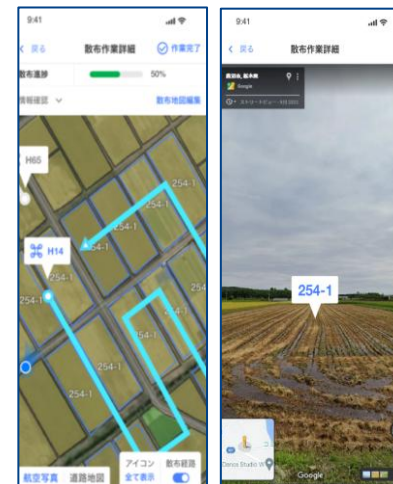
9:41

< 戻る 散布作業詳細 作業完了

散布進捗 50%

情報確認 散布地図編集

H65

H14

254-1

254-1

254-1

254-1

254-1

254-1

254-1

254-1

航空写真 道路地図 アイコン 全て表示 散布経路

9:41

< 戻る 散布作業詳細

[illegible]

Google

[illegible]

254-1

Google